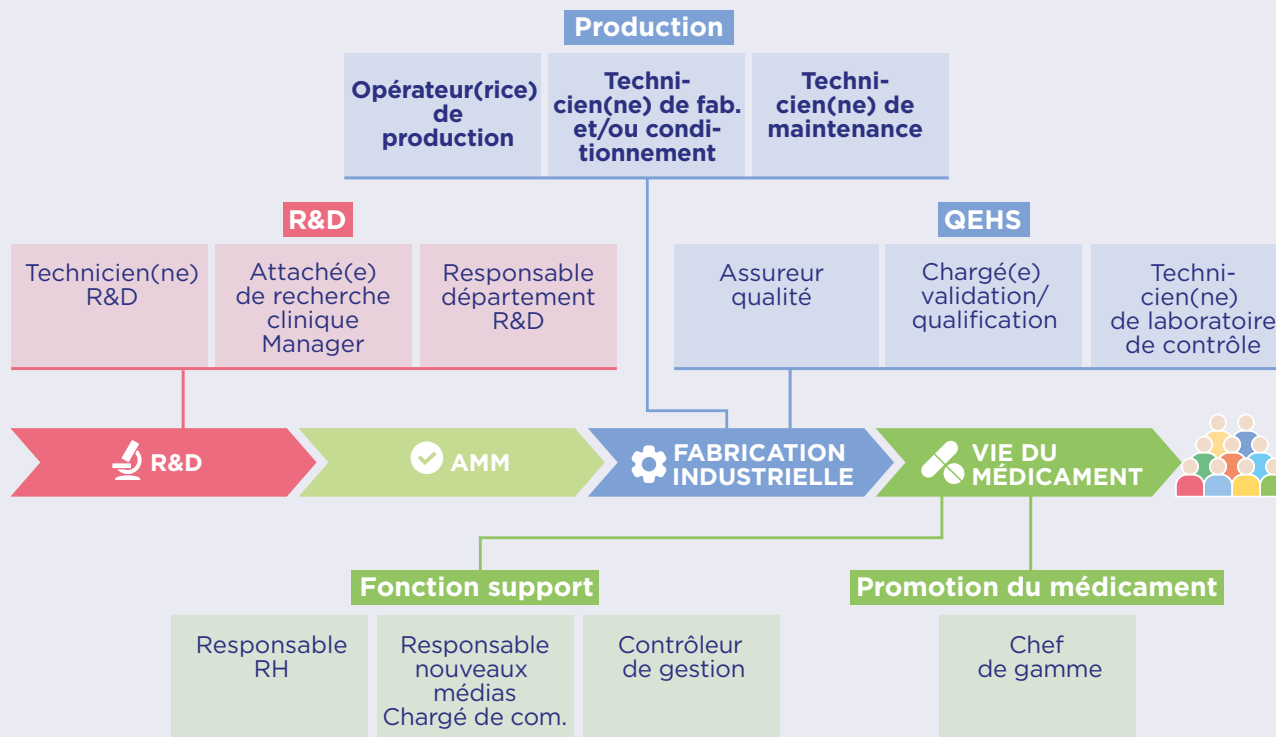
Production

Opérateur(rice) de production

Technicien(ne) de fab. et/ou conditionnement

Technicien(ne) de maintenance

R&D

Technicien(ne) R&D

Attaché(e) de recherche clinique Manager

Responsable département R&D

QEHS

Assureur qualité

Chargé(e) validation/ qualification

Technicien(ne) de laboratoire de contrôle

R&D

AMM

FABRICATION INDUSTRIELLE

VIE DU MÉDICAMENT

Fonction support

Responsable RH

Responsable nouveaux médias Chargé de com.

Contrôleur de gestion

Promotion du médicament

Chef de gamme